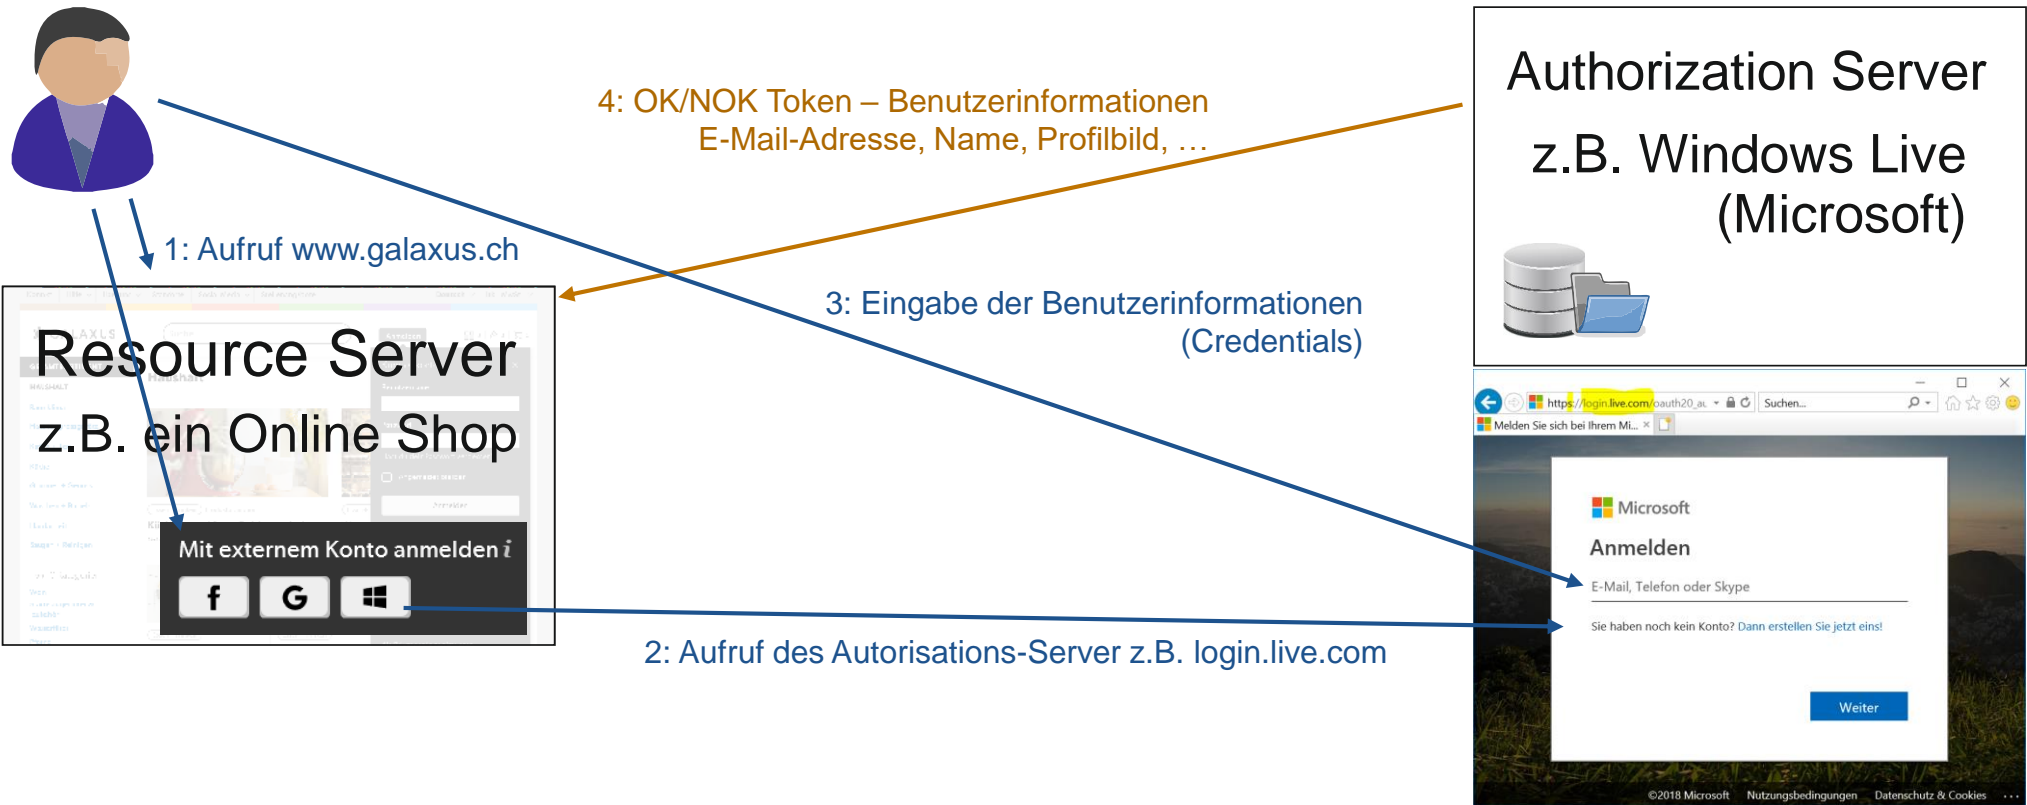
4: OK/NOK Token – Benutzerinformationen
E-Mail-Adresse, Name, Profilbild, …

Authorization Server
z.B. Windows Live
(Microsoft)

1: Aufruf www.galaxus.ch

Resource Server
z.B. ein Online Shop

3: Eingabe der Benutzerinformationen
(Credentials)

Mit externem Konto anmelden i

f G

https://login.live.com/oauth20_a
Suchen...
Melden Sie sich bei Ihrem Mi... ×

Microsoft
Anmelden
E-Mail, Telefon oder Skype
Sie haben noch kein Konto? Dann erstellen Sie jetzt eins!
Weiter

2: Aufruf des Autorisations-Server z.B. login.live.com

©2018 Microsoft Nutzungsbedingungen Datenschutz & Cookies ...